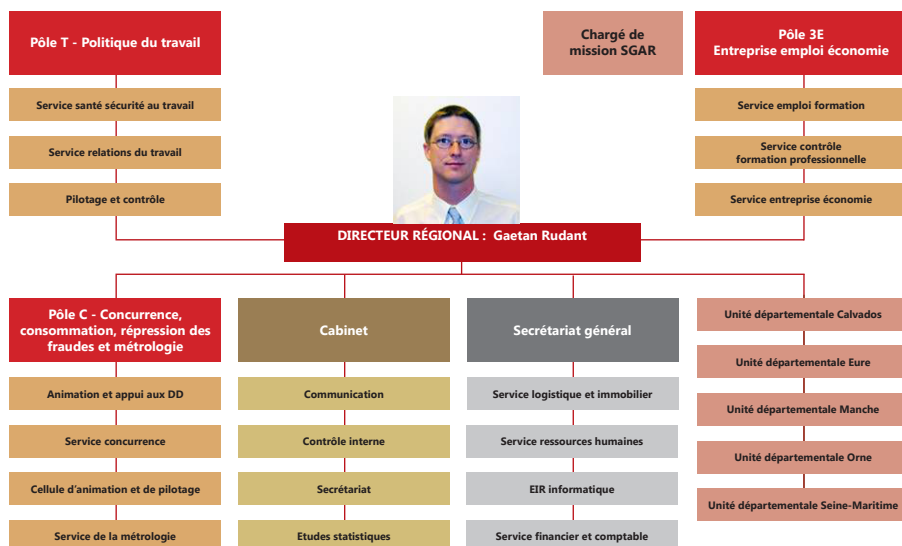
Pôle T - Politique du travail

Service santé sécurité au travail

Service relations du travail

Pilotage et contrôle

Chargé de mission SGAR

Pôle 3E
Entreprise emploi économie

Service emploi formation

Service contrôle formation professionnelle

Service entreprise économie

DIRECTEUR RÉGIONAL : Gaetan Rudant

Pôle C - Concurrence, consommation, répression des fraudes et métrologie

Animation et appui aux DD

Service concurrence

Cellule d'animation et de pilotage

Service de la métrologie

Cabinet

Communication

Contrôle interne

Secrétariat

Etudes statistiques

Secrétariat général

Service logistique et immobilier

Service ressources humaines

EIR informatique

Service financier et comptable

Unité départementale Calvados

Unité départementale Eure

Unité départementale Manche

Unité départementale Orne

Unité départementale Seine-Maritime